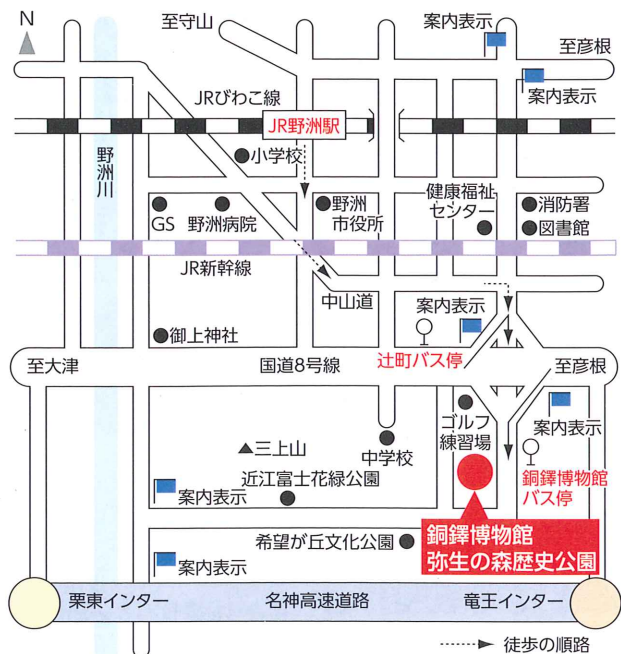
N
至守山
案内表示
至彦根
JRびわこ線
案内表示
JR野洲駅
野洲川
小学校
GS
野洲病院
野洲市役所
健康福祉センター
消防署
図書館
JR新幹線
中山道
案内表示
御上神社
至大津
国道8号線
辻町バス停
至彦根
ゴルフ練習場
案内表示
三上山
中学校
銅鐸博物館バス停
案内表示
近江富士花緑公園
銅鐸博物館
弥生の森歴史公園
希望が丘文化公園
案内表示
栗東インター
名神高速道路
竜王インター
徒歩の順路